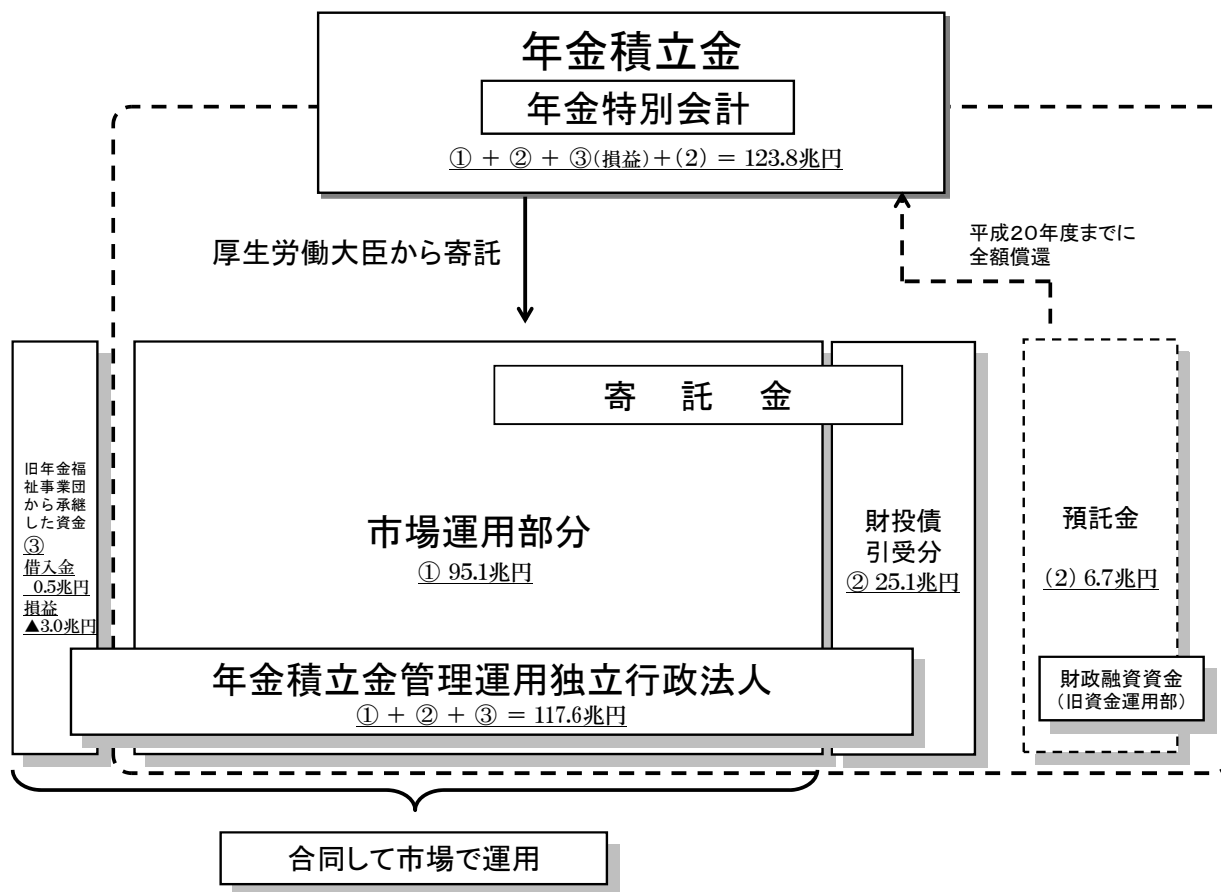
年金積立金

年金特別会計

① ＋ ② ＋ ③(損益)＋(2) ＝ 123.8兆円

厚生労働大臣から寄託

平成20年度までに全額償還

旧年金福祉事業団から承継した資金
③
借入金
0.5兆円
損益
▲3.0兆円

寄　託　金

市場運用部分
① 95.1兆円

財投債引受分
② 25.1兆円

預託金

(2) 6.7兆円

財政融資資金
（旧資金運用部）

年金積立金管理運用独立行政法人
① ＋ ② ＋ ③ ＝ 117.6兆円

合同して市場で運用